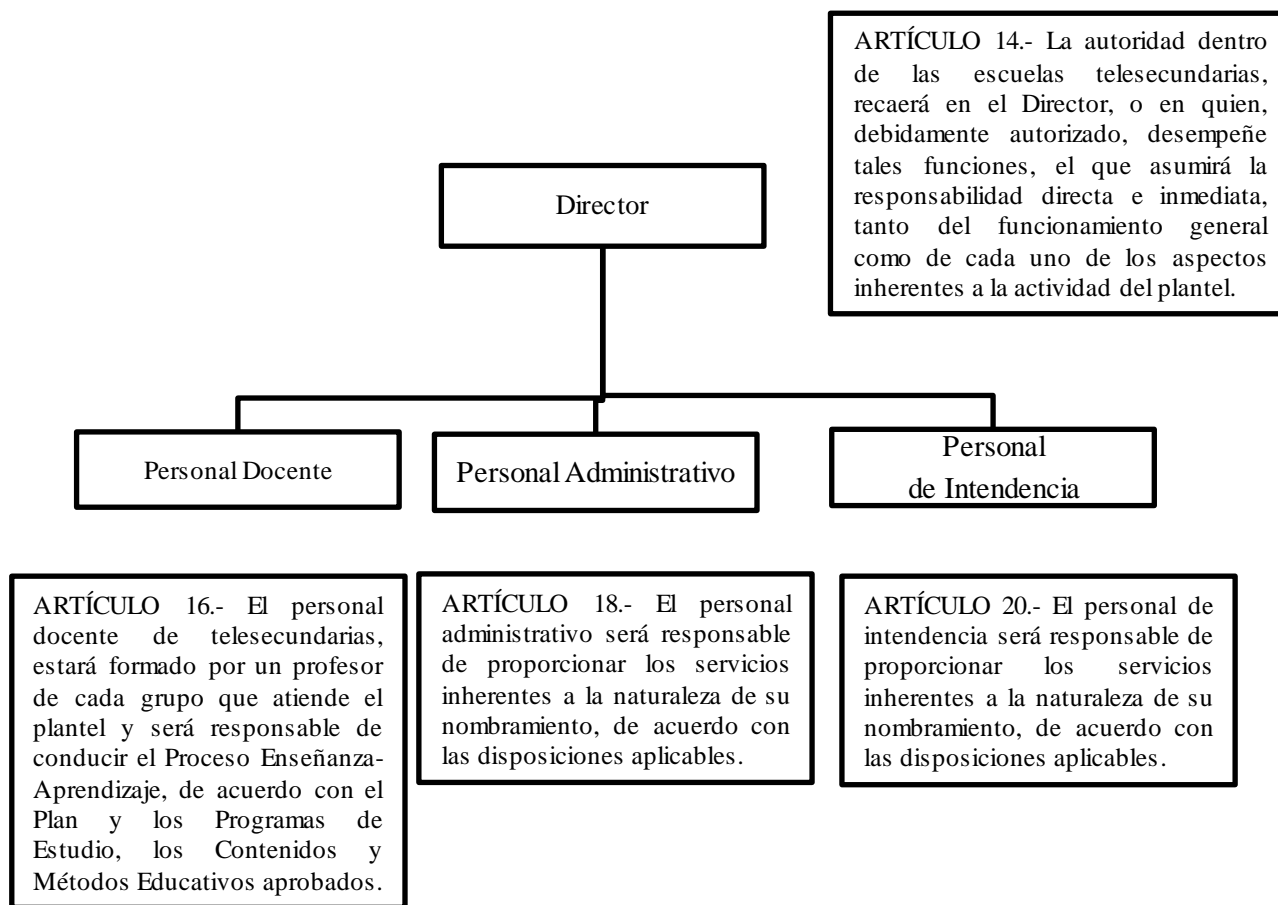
ARTÍCULO 14.- La autoridad dentro de las escuelas telesecundarias, recaerá en el Director, o en quien, debidamente autorizado, desempeñe tales funciones, el que asumirá la responsabilidad directa e inmediata, tanto del funcionamiento general como de cada uno de los aspectos inherentes a la actividad del plantel.

Director

Personal Docente

Personal Administrativo

Personal de Intendencia

ARTÍCULO 16.- El personal docente de telesecundarias, estará formado por un profesor de cada grupo que atiende el plantel y será responsable de conducir el Proceso Enseñanza-Aprendizaje, de acuerdo con el Plan y los Programas de Estudio, los Contenidos y Métodos Educativos aprobados.

ARTÍCULO 18.- El personal administrativo será responsable de proporcionar los servicios inherentes a la naturaleza de su nombramiento, de acuerdo con las disposiciones aplicables.

ARTÍCULO 20.- El personal de intendencia será responsable de proporcionar los servicios inherentes a la naturaleza de su nombramiento, de acuerdo con las disposiciones aplicables.